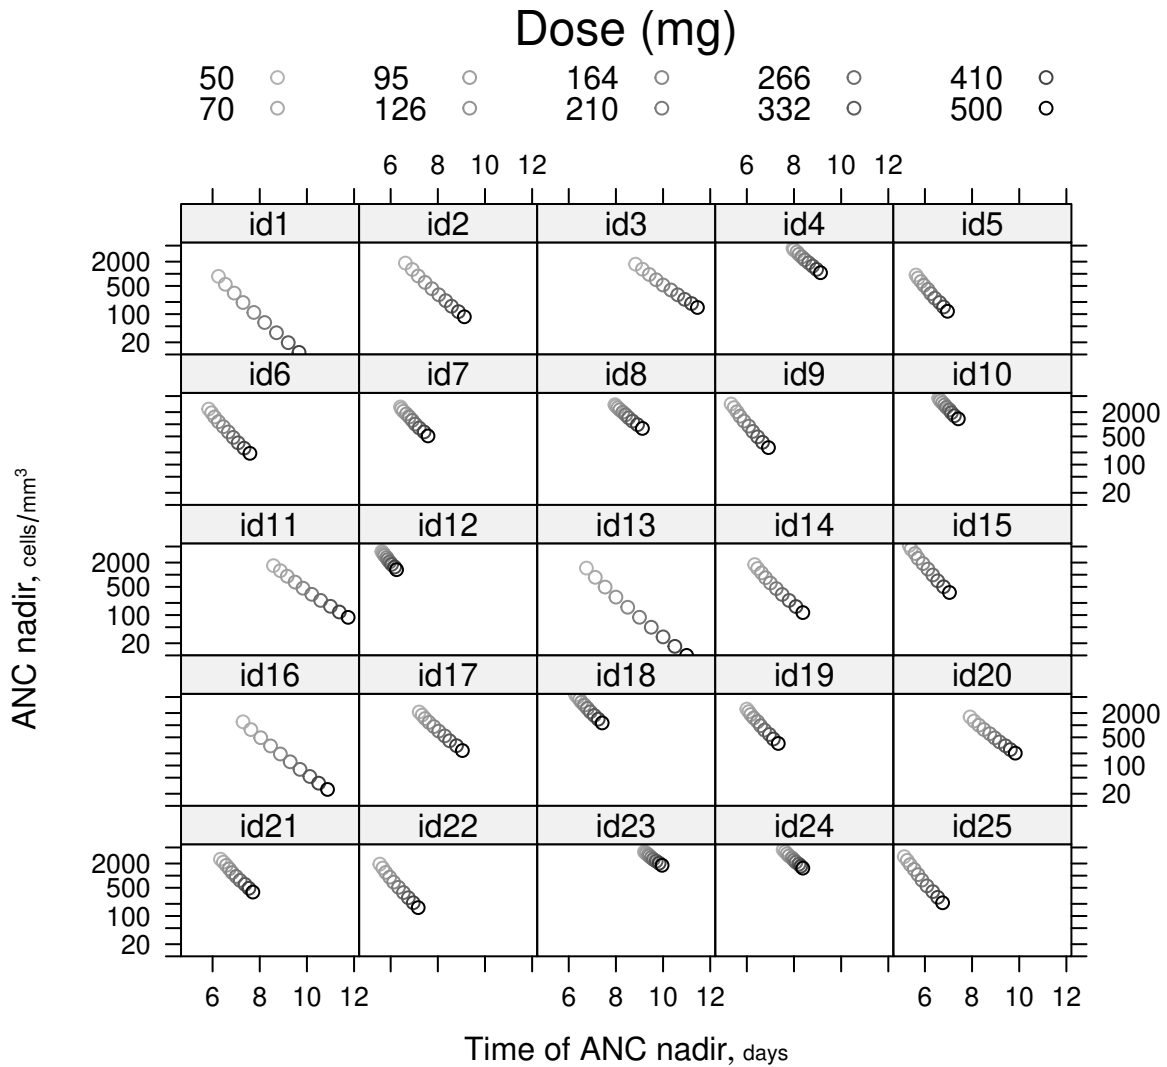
Dose (mg)

50 70 95 126 164 210 266 332 410 500

6 8 10 12 6 8 10 12

id1 id2 id3 id4 id5

2000 500 100 20

id6 id7 id8 id9 id10

2000 500 100 20

id11 id12 id13 id14 id15

2000 500 100 20

id16 id17 id18 id19 id20

2000 500 100 20

id21 id22 id23 id24 id25

2000 500 100 20

6 8 10 12 6 8 10 12 6 8 10 12

ANC nadir, cells/mm$^3$

Time of ANC nadir, days